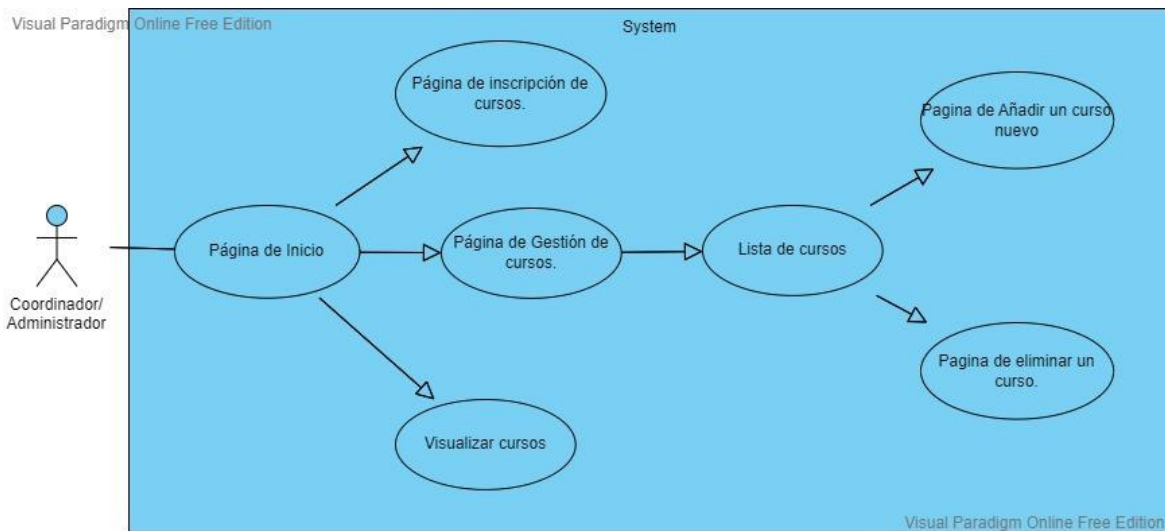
Visual Paradigm Online Free Edition

System

Página de inscripción de cursos.

Pagina de Añadir un curso nuevo

Coordinador/ Administrador

Página de Inicio

Página de Gestión de cursos.

Lista de cursos

Pagina de eliminar un curso.

Visualizar cursos

Visual Paradigm Online Free Edition